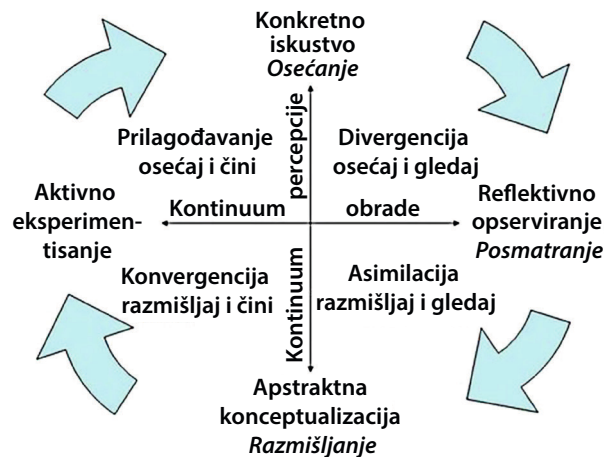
Konkretno iskustvo
Osećanje

Prilagođavanje osećaj i čini

percepcije

Divergencija osećaj i gledaj

Aktivno eksperimentisanje

Kontinuum

obrade

Reflektivno opserviranje
Posmatranje

Konvergencija razmišljaj i čini

Kontinuum

Asimilacija razmišljaj i gledaj

Apstraktna konceptualizacija
Razmišljanje